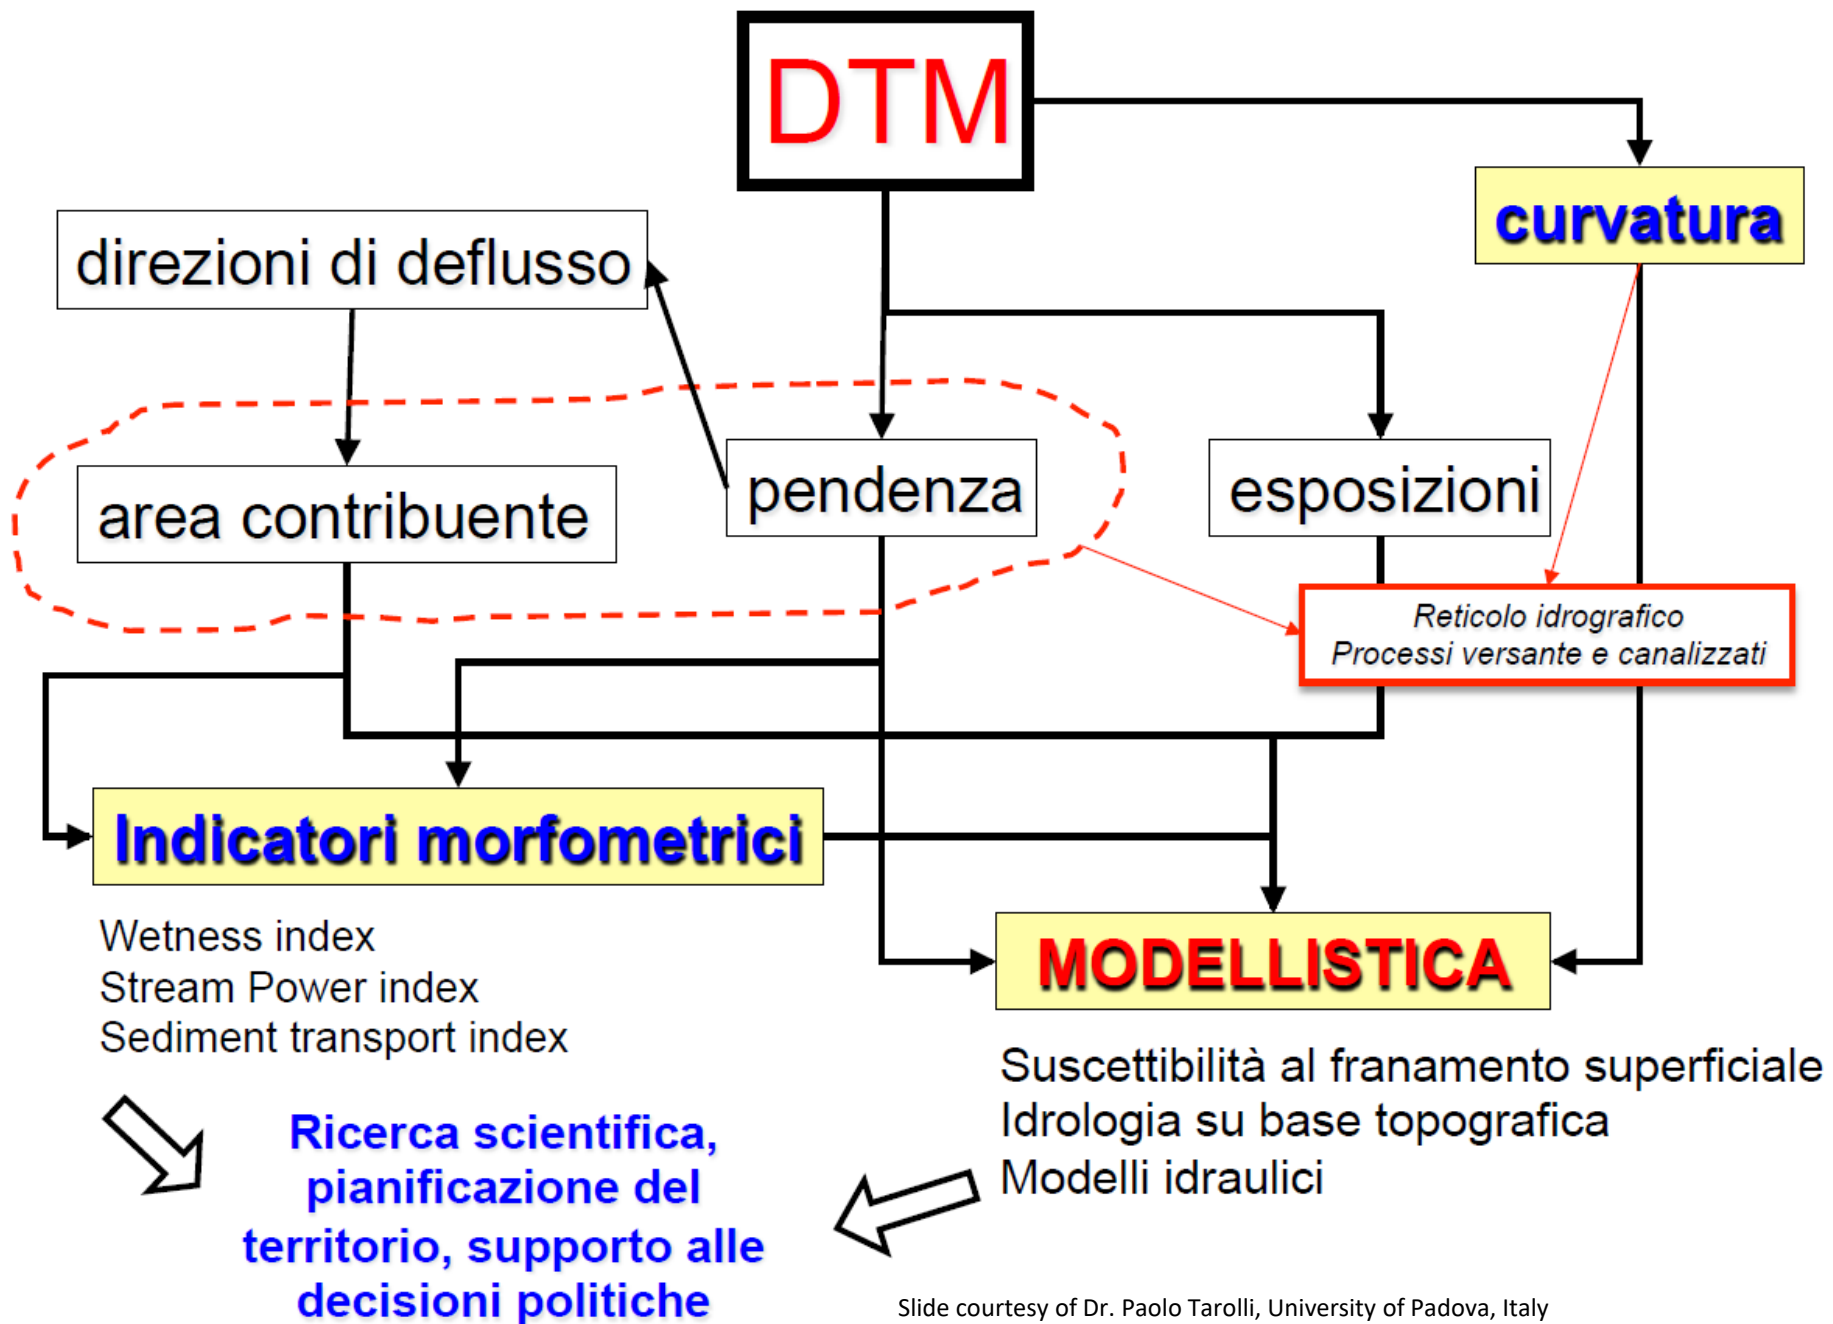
DTM

curvatura

direzioni di deflusso

area contribuente

pendenza

esposizioni

Reticolo idrografico
Processi versante e canalizzati

Indicatori morfometrici

Wetness index
Stream Power index
Sediment transport index

MODELLISTICA

Suscettibilità al franamento superficiale
Idrologia su base topografica
Modelli idraulici

Ricerca scientifica, pianificazione del territorio, supporto alle decisioni politiche

Slide courtesy of Dr. Paolo Tarolli, University of Padova, Italy